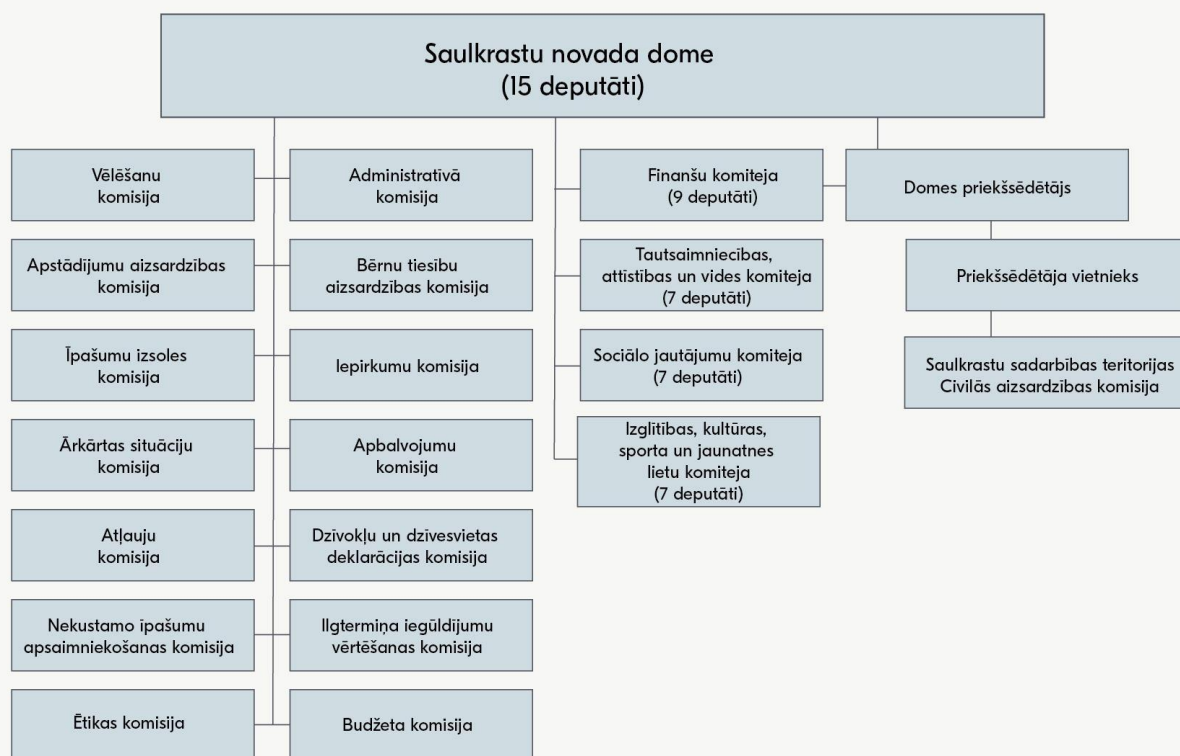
Saulkrastu novada dome
(15 deputāti)

Vēlēšanu komisija

Administratīvā komisija

Apstādījumu aizsardzības komisija

Bērnu tiesību aizsardzības komisija

Īpašumu izsoles komisija

Iepirkumu komisija

Ārkārtas situāciju komisija

Apbalvojumu komisija

Atļauju komisija

Dzīvokļu un dzīvesvietas deklarācijas komisija

Nekustamo īpašumu apsaimniekošanas komisija

Ilgtermiņa ieguldījumu vērtēšanas komisija

Ētikas komisija

Budžeta komisija

Finanšu komiteja
(9 deputāti)

Tautsaimniecības, attīstības un vides komiteja
(7 deputāti)

Sociālo jautājumu komiteja
(7 deputāti)

Izglītības, kultūras, sporta un jaunatnes lietu komiteja
(7 deputāti)

Domes priekšsēdētājs

Priekšsēdētāja vietnieks

Saulkrastu sadarbības teritorijas Civilās aizsardzības komisija